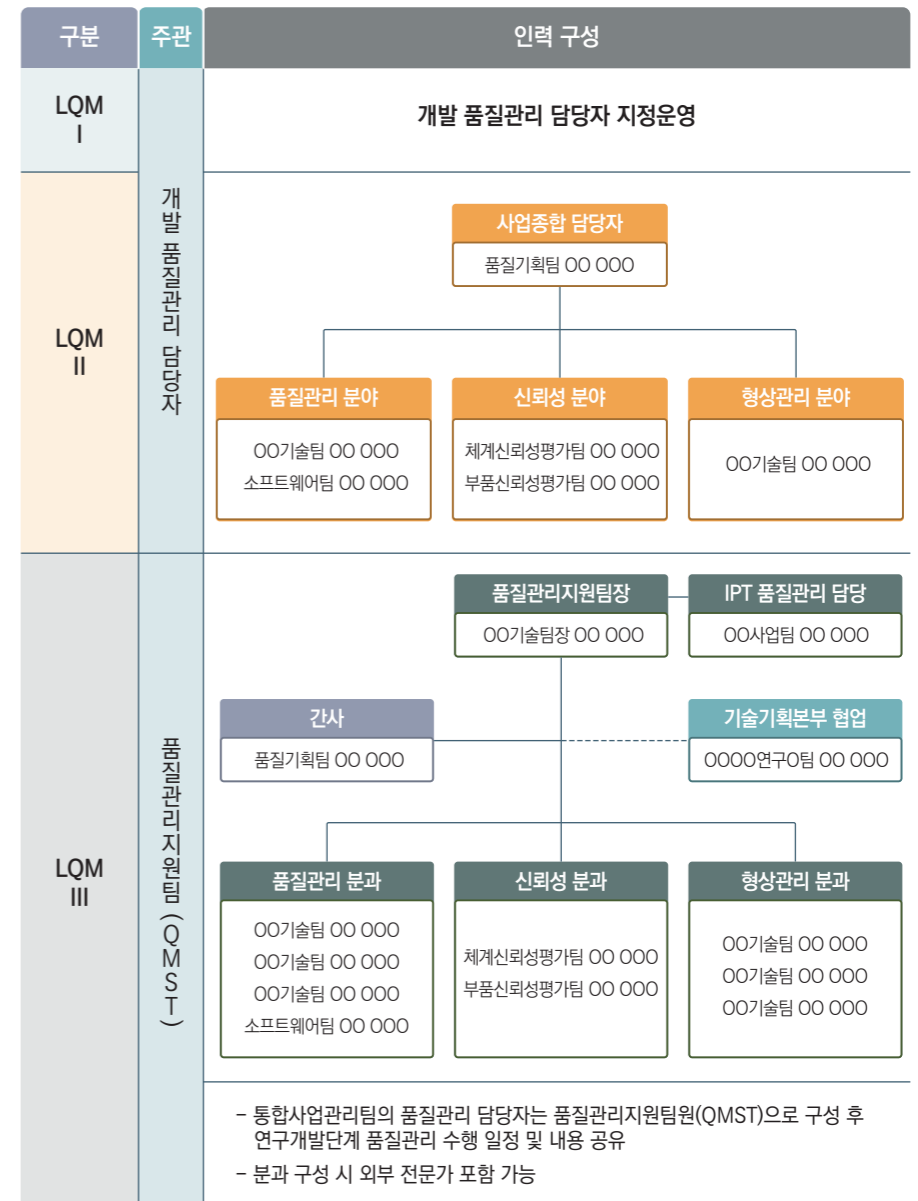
| 구분 | 주관 | 인력 구성 |
|---|---|---|
| LQM I | 개발 품질관리 담당자 | 개발 품질관리 담당자 지정운영 |
| LQM II | 개발 품질관리 담당자 | 사업종합 담당자 품질기획팀 OO OOO<br>품질관리 분야: OO기술팀 OO OOO, 소프트웨어팀 OO OOO<br>신뢰성 분야: 체계신뢰성평가팀 OO OOO, 부품신뢰성평가팀 OO OOO<br>형상관리 분야: OO기술팀 OO OOO |
| LQM III | 품질관리지원팀(QMST) | 품질관리지원팀장 OO기술팀장 OO OOO<br>IPT 품질관리 담당 OO사업팀 OO OOO<br>간사 품질기획팀 OO OOO<br>기술기획본부 협업 OOOO연구O팀 OO OOO<br>품질관리 분과: OO기술팀 OO OOO, OO기술팀 OO OOO, OO기술팀 OO OOO, 소프트웨어팀 OO OOO<br>신뢰성 분과: 체계신뢰성평가팀 OO OOO, 부품신뢰성평가팀 OO OOO<br>형상관리 분과: OO기술팀 OO OOO, OO기술팀 OO OOO, OO기술팀 OO OOO<br>– 통합사업관리팀의 품질관리 담당자는 품질관리지원팀원(QMST)으로 구성 후 연구개발단계 품질관리 수행 일정 및 내용 공유<br>– 분과 구성 시 외부 전문가 포함 가능 |